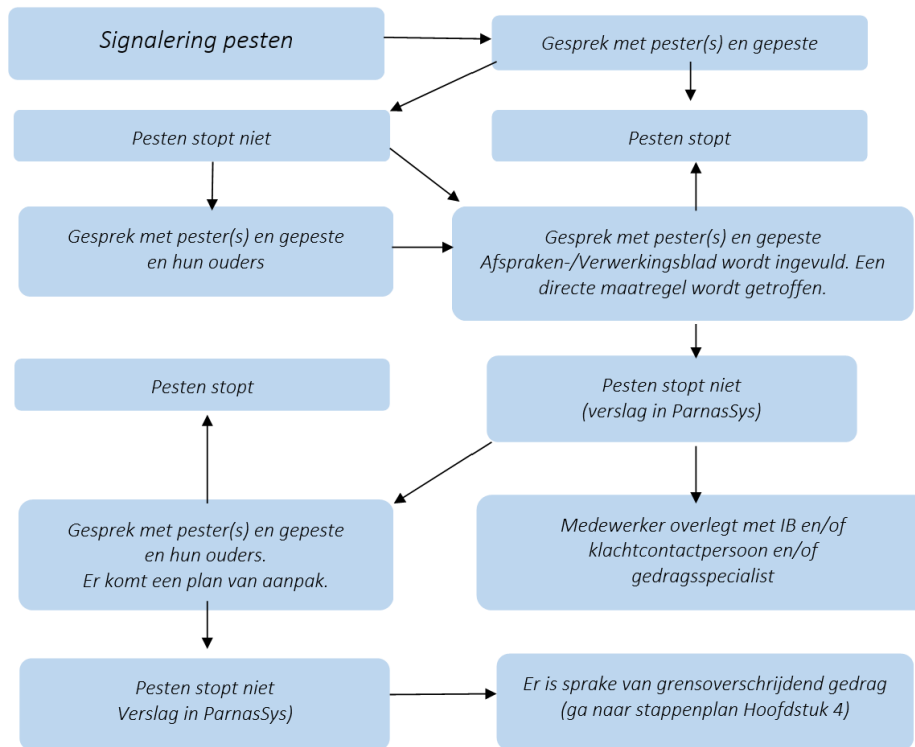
Signalering pesten

Gesprek met pester(s) en gepeste

Pesten stopt niet

Pesten stopt

Gesprek met pester(s) en gepeste en hun ouders

Gesprek met pester(s) en gepeste
Afspraken-/Verwerkingsblad wordt ingevuld. Een directe maatregel wordt getroffen.

Pesten stopt

Pesten stopt niet
(verslag in ParnasSys)

Gesprek met pester(s) en gepeste en hun ouders.
Er komt een plan van aanpak.

Medewerker overlegt met IB en/of klachtcontactpersoon en/of gedragsspecialist

Pesten stopt niet
Verslag in ParnasSys)

Er is sprake van grensoverschrijdend gedrag (ga naar stappenplan Hoofdstuk 4)